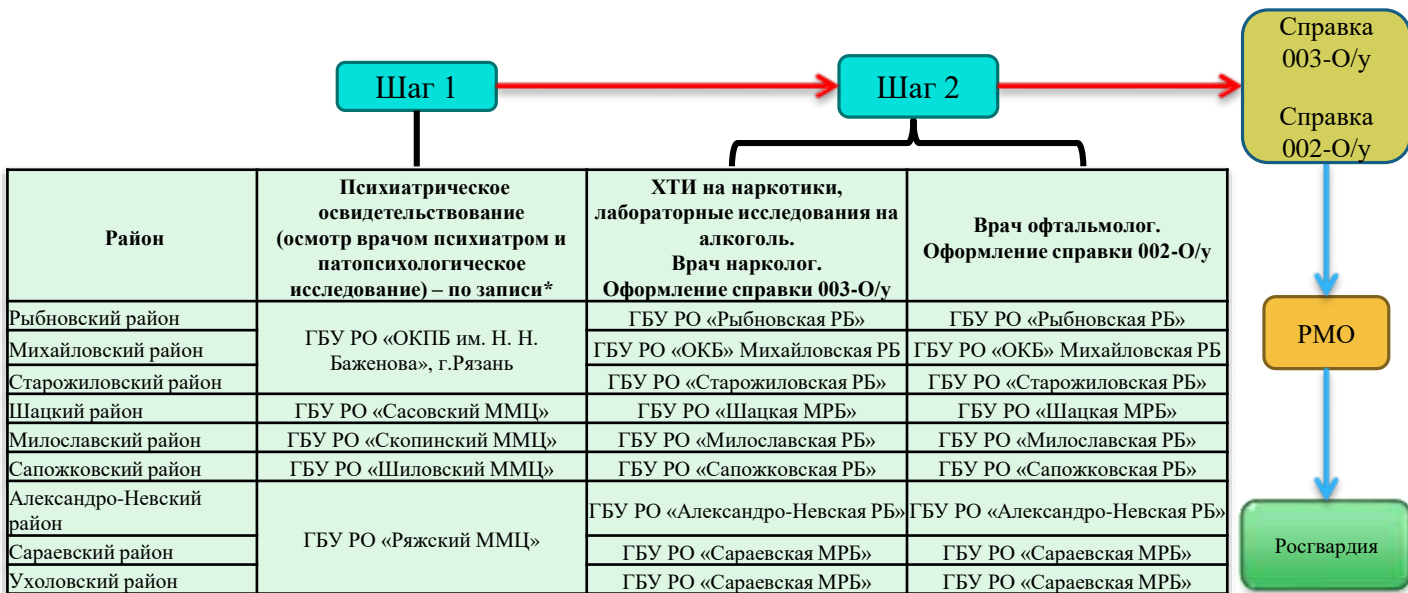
Шаг 1

Шаг 2

Справка 003-О/у

Справка 002-О/у

РМО

Росгвардия

| Район | Психиатрическое освидетельствование (осмотр врачом психиатром и патопсихологическое исследование) – по записи* | ХТИ на наркотики, лабораторные исследования на алкоголь. Врач нарколог. Оформление справки 003-О/у | Врач офтальмолог. Оформление справки 002-О/у |
|---|---|---|---|
| Рыбновский район | ГБУ РО «ОКПБ им. Н. Н. Баженова», г.Рязань | ГБУ РО «Рыбновская РБ» | ГБУ РО «Рыбновская РБ» |
| Михайловский район | | ГБУ РО «ОКБ» Михайловская РБ | ГБУ РО «ОКБ» Михайловская РБ |
| Старожиловский район | | ГБУ РО «Старожиловская РБ» | ГБУ РО «Старожиловская РБ» |
| Шацкий район | ГБУ РО «Сасовский ММЦ» | ГБУ РО «Шацкая МРБ» | ГБУ РО «Шацкая МРБ» |
| Милославский район | ГБУ РО «Скопинский ММЦ» | ГБУ РО «Милославская РБ» | ГБУ РО «Милославская РБ» |
| Сапожковский район | ГБУ РО «Шиловский ММЦ» | ГБУ РО «Сапожковская РБ» | ГБУ РО «Сапожковская РБ» |
| Александро-Невский район | ГБУ РО «Ряжский ММЦ» | ГБУ РО «Александро-Невская РБ» | ГБУ РО «Александро-Невская РБ» |
| Сараевский район | | ГБУ РО «Сараевская МРБ» | ГБУ РО «Сараевская МРБ» |
| Ухоловский район | | ГБУ РО «Сараевская МРБ» | ГБУ РО «Сараевская МРБ» |